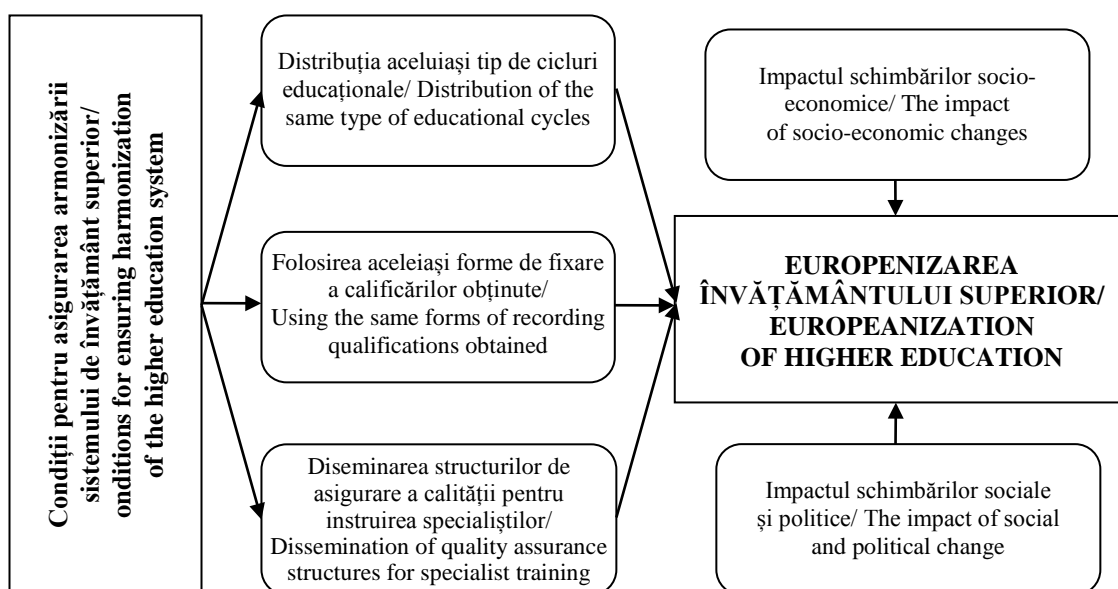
Condiții pentru asigurarea armonizării sistemului de învățământ superior/ onditions for ensuring harmonization of the higher education system

Distribuția aceluiași tip de cicluri educaționale/ Distribution of the same type of educational cycles

Folosirea aceleiași forme de fixare a calificărilor obținute/ Using the same forms of recording qualifications obtained

Diseminarea structurilor de asigurare a calității pentru instruirea specialiștilor/ Dissemination of quality assurance structures for specialist training

Impactul schimbărilor socio-economice/ The impact of socio-economic changes

EUROPENIZAREA ÎNVĂȚĂMÂNTULUI SUPERIOR/ EUROPEANIZATION OF HIGHER EDUCATION

Impactul schimbărilor sociale și politice/ The impact of social and political change